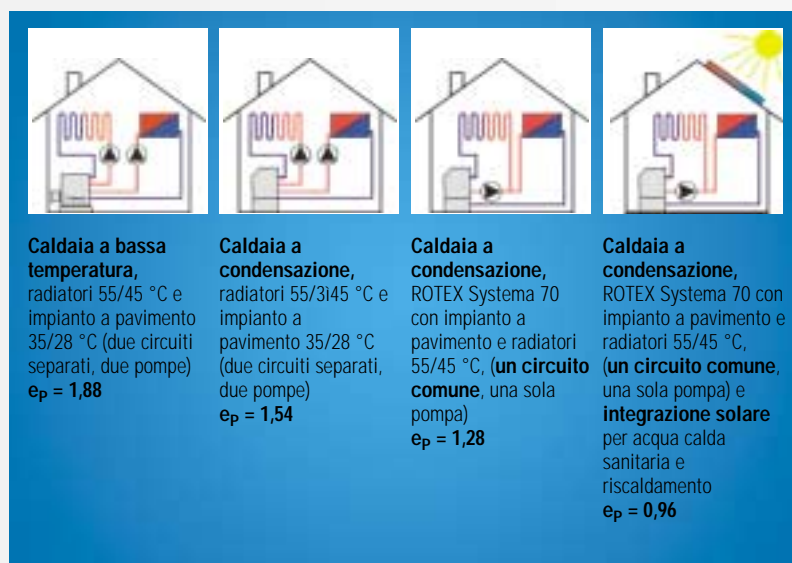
**Caldaia a bassa temperatura,** radiatori 55/45 °C e impianto a pavimento 35/28 °C (due circuiti separati, due pompe)
**$e_P$ = 1,88**

**Caldaia a condensazione,** radiatori 55/3ì45 °C e impianto a pavimento 35/28 °C (due circuiti separati, due pompe)
**$e_P$ = 1,54**

**Caldaia a condensazione,** ROTEX Systema 70 con impianto a pavimento e radiatori 55/45 °C, (**un circuito comune**, una sola pompa)
**$e_P$ = 1,28**

**Caldaia a condensazione,** ROTEX Systema 70 con impianto a pavimento e radiatori 55/45 °C, (**un circuito comune**, una sola pompa) e **integrazione solare** per acqua calda sanitaria e riscaldamento
**$e_P$ = 0,96**